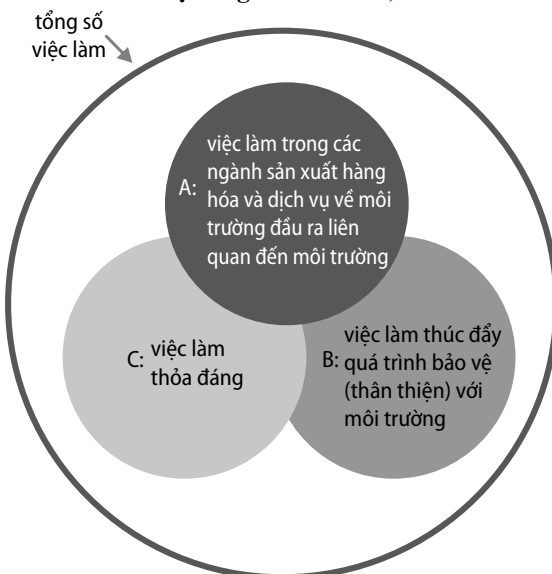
tổng số việc làm

A: việc làm trong các ngành sản xuất hàng hóa và dịch vụ về môi trường đầu ra liên quan đến môi trường

C: việc làm thỏa đáng

B: việc làm thúc đẩy quá trình bảo vệ (thân thiện) với môi trường